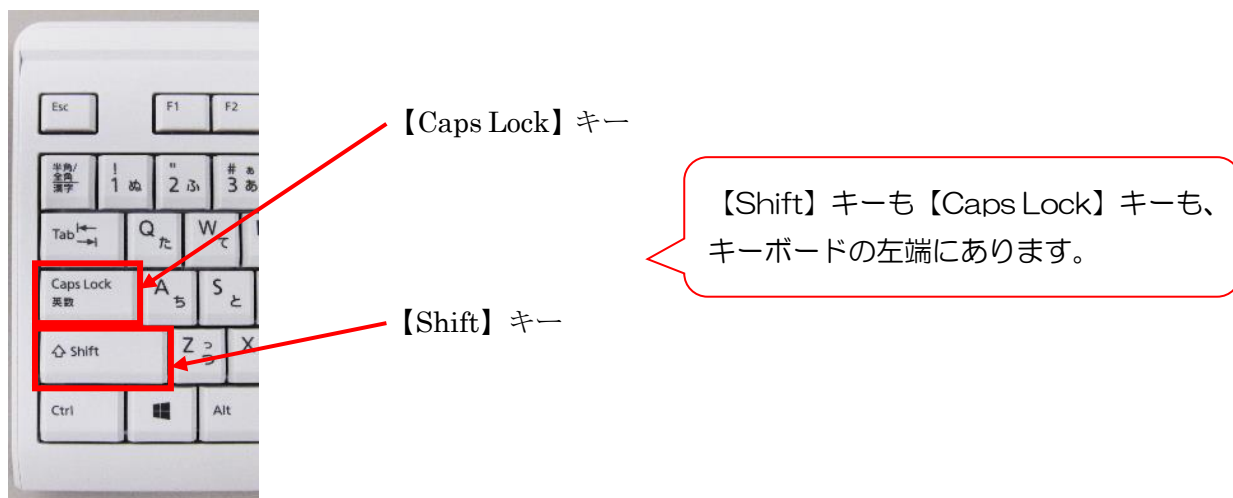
Esc
F1
F2
半角/全角 漢字
!
1 ぬ
"
2 ふ
#
3 あ ぁ
Tab
Q
た
W
て
Caps Lock
英数
A
ち
S
と
⇧ Shift
Z
つ っ
X
Ctrl
Alt

【Caps Lock】キー

【Shift】キー

【Shift】キーも【Caps Lock】キーも、キーボードの左端にあります。